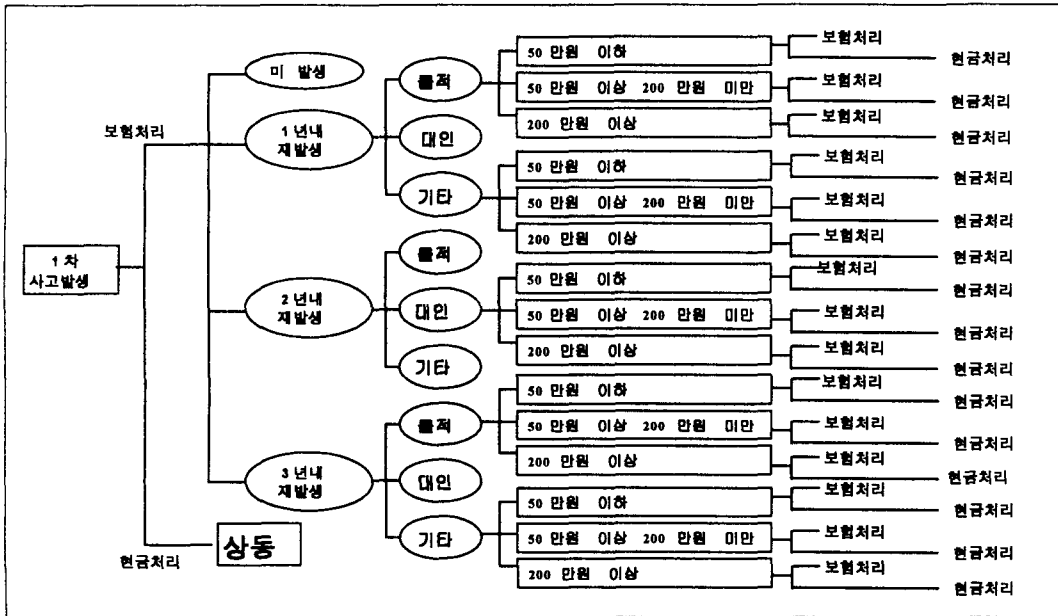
1 차 사고발생

보험처리

현금처리

상동

미 발생

1 년내 재발생

2 년내 재발생

3 년내 재발생

물적

대인

기타

물적

대인

기타

물적

대인

기타

50 만원 이하

50 만원 이상 200 만원 미만

200 만원 이상

50 만원 이하

50 만원 이상 200 만원 미만

200 만원 이상

50 만원 이하

50 만원 이상 200 만원 미만

200 만원 이상

50 만원 이하

50 만원 이상 200 만원 미만

200 만원 이상

50 만원 이하

50 만원 이상 200 만원 미만

200 만원 이상

보험처리
현금처리
보험처리
현금처리
보험처리
현금처리
보험처리
현금처리
보험처리
현금처리
보험처리
현금처리
보험처리
현금처리
보험처리
현금처리
보험처리
현금처리
보험처리
현금처리
보험처리
현금처리
보험처리
현금처리
보험처리
현금처리
보험처리
현금처리
보험처리
현금처리